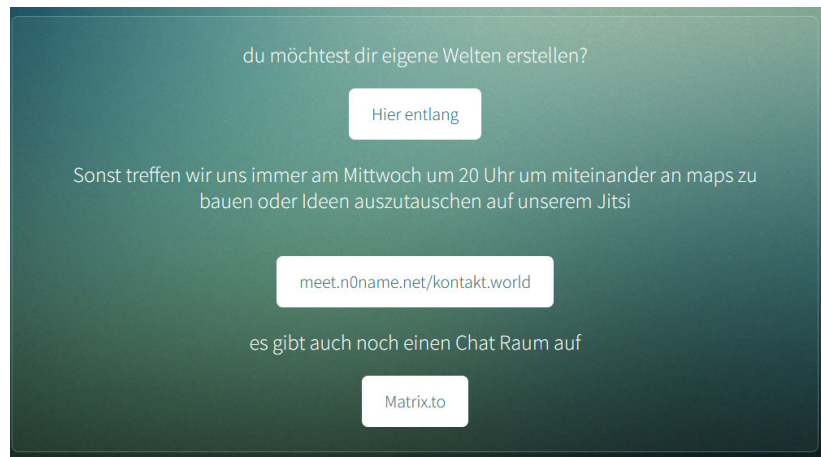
du möchtest dir eigene Welten erstellen?

Hier entlang

Sonst treffen wir uns immer am Mittwoch um 20 Uhr um miteinander an maps zu bauen oder Ideen auszutauschen auf unserem Jitsi

meet.n0name.net/kontakt.world

es gibt auch noch einen Chat Raum auf

Matrix.to